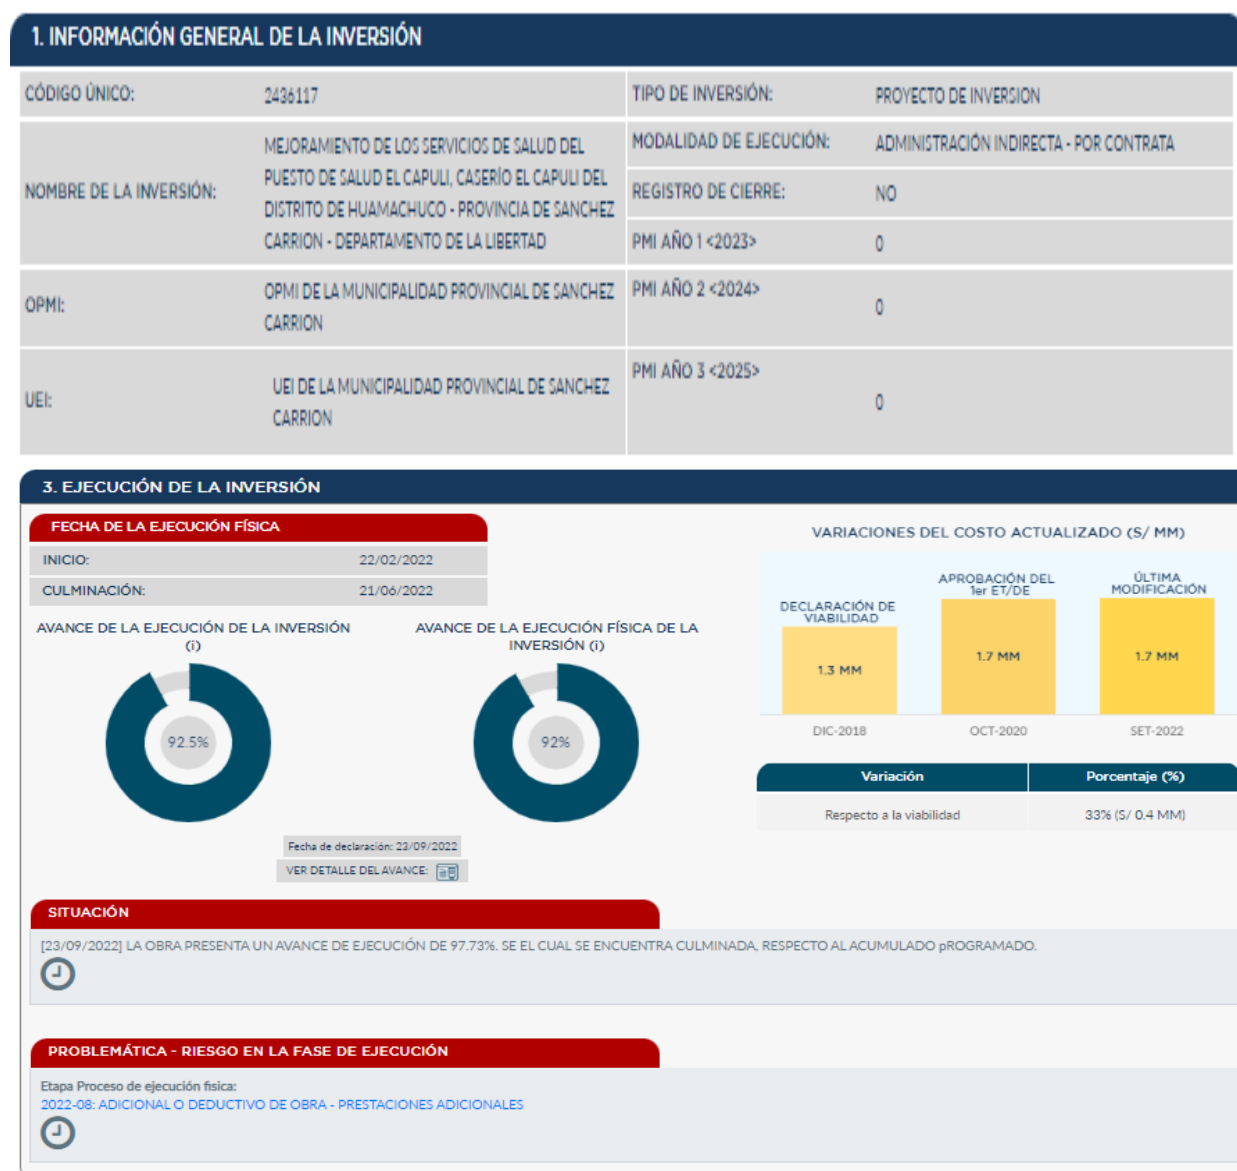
1. INFORMACIÓN GENERAL DE LA INVERSIÓN

| CÓDIGO ÚNICO: | 2436117 | TIPO DE INVERSIÓN: | PROYECTO DE INVERSION |
|---|---|---|---|
| NOMBRE DE LA INVERSIÓN: | MEJORAMIENTO DE LOS SERVICIOS DE SALUD DEL PUESTO DE SALUD EL CAPULI, CASERÍO EL CAPULI DEL DISTRITO DE HUAMACHUCO - PROVINCIA DE SANCHEZ CARRION - DEPARTAMENTO DE LA LIBERTAD | MODALIDAD DE EJECUCIÓN: | ADMINISTRACIÓN INDIRECTA - POR CONTRATA |
| | | REGISTRO DE CIERRE: | NO |
| | | PMI AÑO 1 <2023> | 0 |
| OPMI: | OPMI DE LA MUNICIPALIDAD PROVINCIAL DE SANCHEZ CARRION | PMI AÑO 2 <2024> | 0 |
| UEI: | UEI DE LA MUNICIPALIDAD PROVINCIAL DE SANCHEZ CARRION | PMI AÑO 3 <2025> | 0 |

3. EJECUCIÓN DE LA INVERSIÓN

FECHA DE LA EJECUCIÓN FÍSICA

| INICIO: | 22/02/2022 |
|---|---|
| CULMINACIÓN: | 21/06/2022 |

AVANCE DE LA EJECUCIÓN DE LA INVERSIÓN (i)

92.5%

AVANCE DE LA EJECUCIÓN FÍSICA DE LA INVERSIÓN (i)

92%

Fecha de declaración: 23/09/2022

VER DETALLE DEL AVANCE:

VARIACIONES DEL COSTO ACTUALIZADO (S/ MM)

DECLARACIÓN DE VIABILIDAD
1.3 MM
DIC-2018

APROBACIÓN DEL 1er ET/DE
1.7 MM
OCT-2020

ÚLTIMA MODIFICACIÓN
1.7 MM
SET-2022

| Variación | Porcentaje (%) |
|---|---|
| Respecto a la viabilidad | 33% (S/ 0.4 MM) |

SITUACIÓN

[23/09/2022] LA OBRA PRESENTA UN AVANCE DE EJECUCIÓN DE 97.73%. SE EL CUAL SE ENCUENTRA CULMINADA, RESPECTO AL ACUMULADO pROGRAMADO.

PROBLEMÁTICA - RIESGO EN LA FASE DE EJECUCIÓN

Etapa Proceso de ejecución fisica:
2022-08: ADICIONAL O DEDUCTIVO DE OBRA - PRESTACIONES ADICIONALES